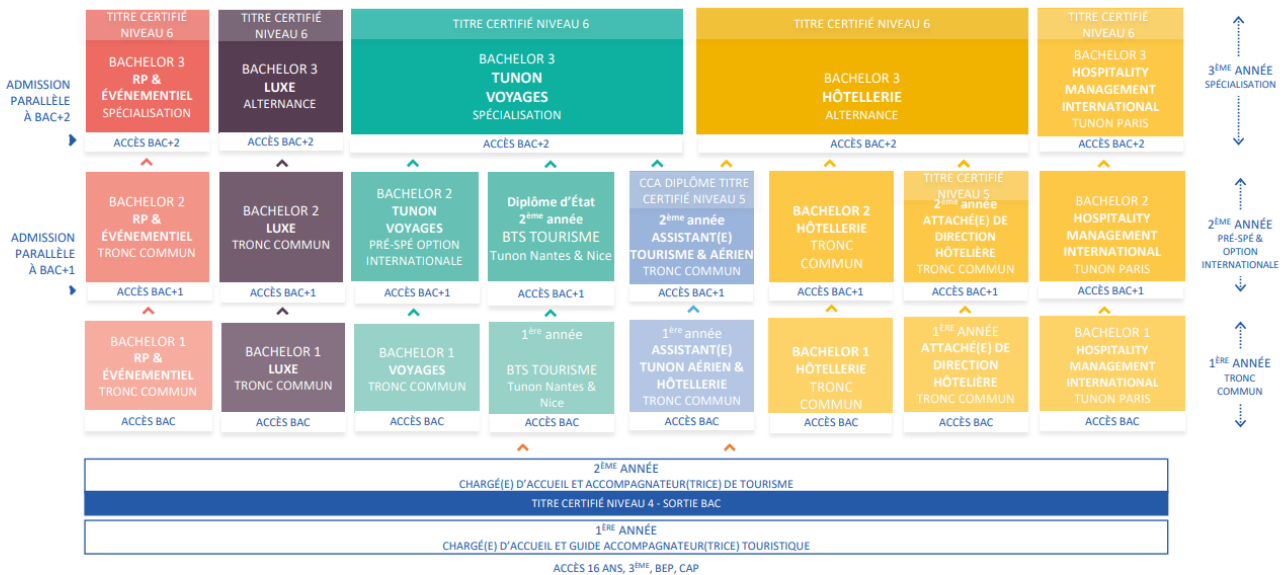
ADMISSION PARALLÈLE À BAC+2

TITRE CERTIFIÉ NIVEAU 6
BACHELOR 3
RP & ÉVÉNEMENTIEL
SPÉCIALISATION
ACCÈS BAC+2

TITRE CERTIFIÉ NIVEAU 6
BACHELOR 3
LUXE
ALTERNANCE
ACCÈS BAC+2

TITRE CERTIFIÉ NIVEAU 6
BACHELOR 3
TUNON
VOYAGES
SPÉCIALISATION
ACCÈS BAC+2

TITRE CERTIFIÉ NIVEAU 6
BACHELOR 3
HÔTELLERIE
ALTERNANCE
ACCÈS BAC+2

TITRE CERTIFIÉ NIVEAU 6
BACHELOR 3
HOSPITALITY MANAGEMENT INTERNATIONAL
TUNON PARIS
ACCÈS BAC+2

3ÈME ANNÉE
SPÉCIALISATION

ADMISSION PARALLÈLE À BAC+1

BACHELOR 2
RP & ÉVÉNEMENTIEL
TRONC COMMUN
ACCÈS BAC+1

BACHELOR 2
LUXE
TRONC COMMUN
ACCÈS BAC+1

BACHELOR 2
TUNON
VOYAGES
PRÉ-SPÉ OPTION INTERNATIONALE
ACCÈS BAC+1

Diplôme d'État
2ème année
BTS TOURISME
Tunon Nantes & Nice
ACCÈS BAC+1

CCA DIPLÔME TITRE CERTIFIÉ NIVEAU 5
2ème année
ASSISTANT(E) TOURISME & AÉRIEN
TRONC COMMUN
ACCÈS BAC+1

BACHELOR 2
HÔTELLERIE
TRONC COMMUN
ACCÈS BAC+1

TITRE CERTIFIÉ NIVEAU 5
2ème année
ATTACHÉ(E) DE DIRECTION HÔTELIÈRE
TRONC COMMUN
ACCÈS BAC+1

BACHELOR 2
HOSPITALITY MANAGEMENT INTERNATIONAL
TUNON PARIS
ACCÈS BAC+1

2ÈME ANNÉE
PRÉ-SPÉ & OPTION INTERNATIONALE

BACHELOR 1
RP & ÉVÉNEMENTIEL
TRONC COMMUN
ACCÈS BAC

BACHELOR 1
LUXE
TRONC COMMUN
ACCÈS BAC

BACHELOR 1
VOYAGES
TRONC COMMUN
ACCÈS BAC

1ère année
BTS TOURISME
Tunon Nantes & Nice
ACCÈS BAC

1ère année
ASSISTANT(E) TUNON AÉRIEN & HÔTELLERIE
TRONC COMMUN
ACCÈS BAC

BACHELOR 1
HÔTELLERIE
TRONC COMMUN
ACCÈS BAC

1ÈRE ANNÉE
ATTACHÉ(E) DE DIRECTION HÔTELIÈRE
TRONC COMMUN
ACCÈS BAC

BACHELOR 1
HOSPITALITY MANAGEMENT INTERNATIONAL
TUNON PARIS
ACCÈS BAC

1ÈRE ANNÉE
TRONC COMMUN

2ÈME ANNÉE
CHARGÉ(E) D'ACCUEIL ET ACCOMPAGNATEUR(TRICE) DE TOURISME
TITRE CERTIFIÉ NIVEAU 4 - SORTIE BAC
1ÈRE ANNÉE
CHARGÉ(E) D'ACCUEIL ET GUIDE ACCOMPAGNATEUR(TRICE) TOURISTIQUE
ACCÈS 16 ANS, 3ÈME, BEP, CAP